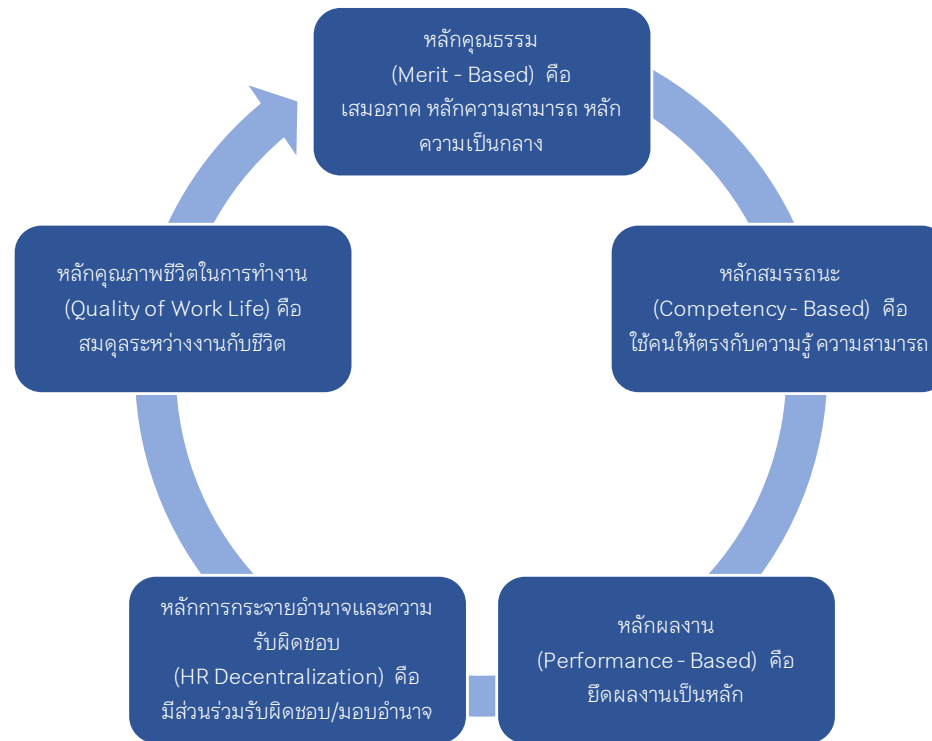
หลักคุณธรรม
(Merit - Based) คือ
เสมอภาค หลักความสามารถ หลักความเป็นกลาง

หลักสมรรถนะ
(Competency - Based) คือ
ใช้คนให้ตรงกับความรู้ ความสามารถ

หลักผลงาน
(Performance - Based) คือ
ยึดผลงานเป็นหลัก

หลักการกระจายอำนาจและความรับผิดชอบ
(HR Decentralization) คือ
มีส่วนร่วมรับผิดชอบ/มอบอำนาจ

หลักคุณภาพชีวิตในการทำงาน
(Quality of Work Life) คือ
สมดุลระหว่างงานกับชีวิต